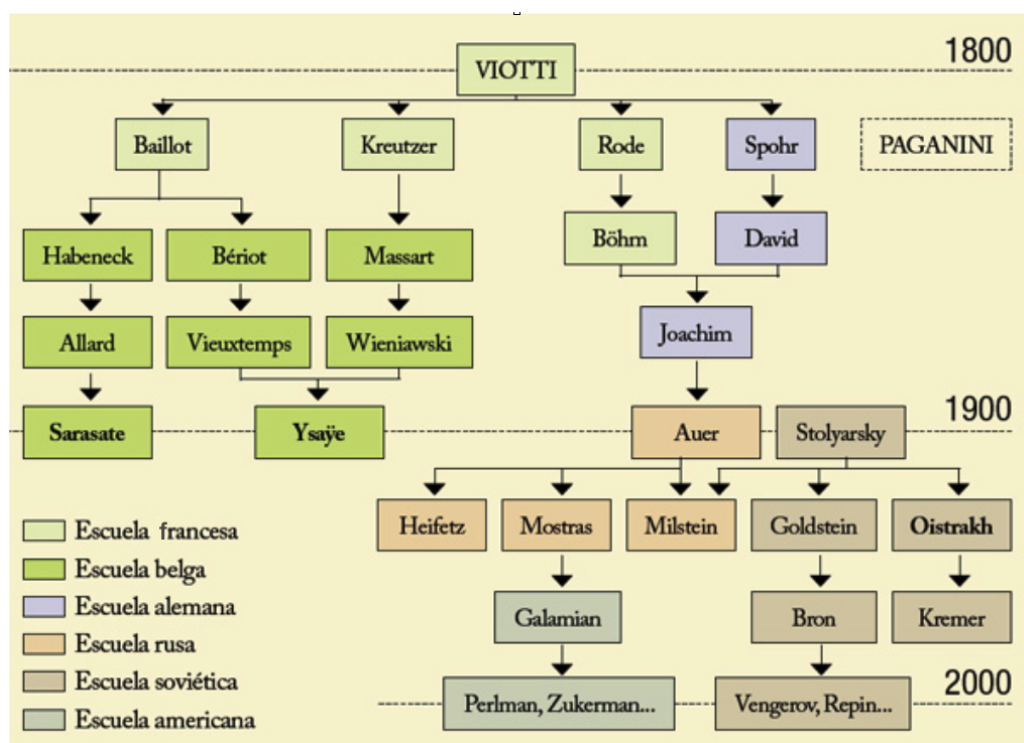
1800

VIOTTI

Baillot

Kreutzer

Rode

Spohr

PAGANINI

Habeneck

Bériot

Massart

Böhm

David

Allard

Vieuxtemps

Wieniawski

Joachim

Sarasate

Ysaÿe

Auer

Stolyarsky

1900

Heifetz

Mostras

Milstein

Goldstein

Oistrakh

Galamian

Bron

Kremer

Perlman, Zukerman...

Vengerov, Repin...

2000

Escuela francesa
Escuela belga
Escuela alemana
Escuela rusa
Escuela soviética
Escuela americana